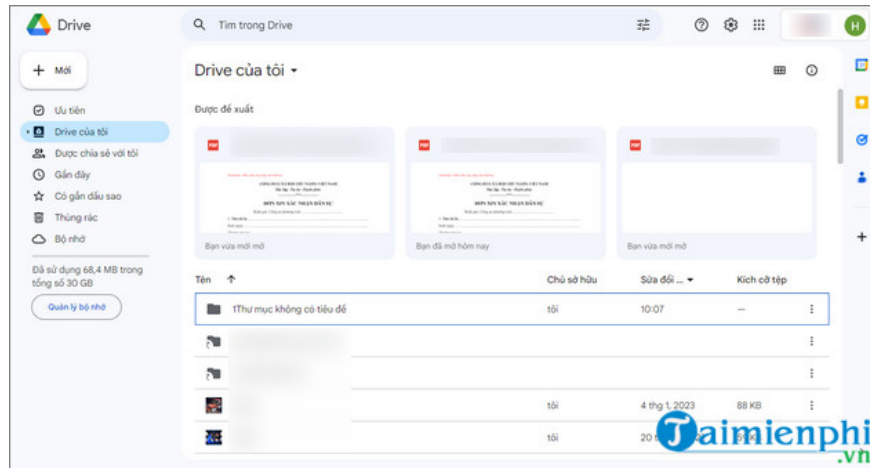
Drive

Tìm trong Drive

H

Mới

Ưu tiên

Drive của tôi

Được chia sẻ với tôi

Gần đây

Có gắn dấu sao

Thùng rác

Bộ nhớ

Đã sử dụng 68,4 MB trong tổng số 30 GB

Quản lý bộ nhớ

Drive của tôi

Được đề xuất

PDF

PDF

PDF

Bạn vừa mới mở

Bạn đã mở hôm nay

Bạn vừa mới mở

| Tên ↑ | Chủ sở hữu | Sửa đổi ... | Kích cỡ tệp |
|---|---|---|---|
| 1Thư mục không có tiêu đề | tôi | 10:07 | — |
| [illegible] | | | |
| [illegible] | | | |
| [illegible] | tôi | 4 thg 1, 2023 | 88 KB |
| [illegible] | tôi | 20 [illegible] | |

Taimienphi.vn